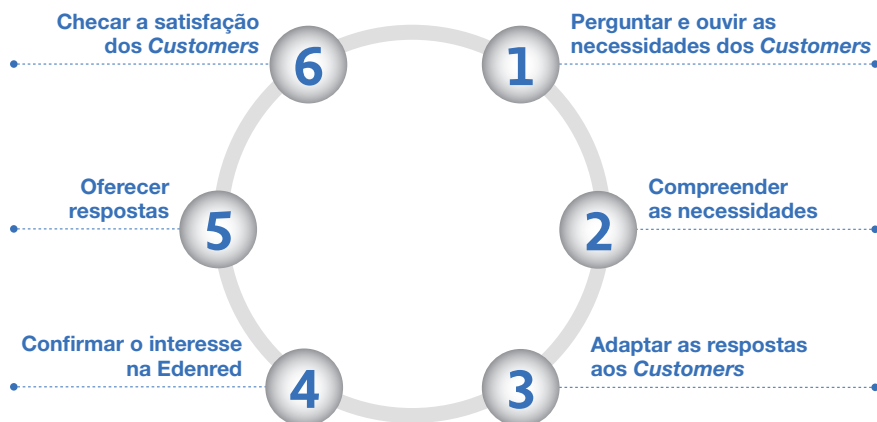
1
Perguntar e ouvir as necessidades dos *Customers*

2
Compreender as necessidades

3
Adaptar as respostas aos *Customers*

4
Confirmar o interesse na Edenred

5
Oferecer respostas

6
Checar a satisfação dos *Customers*